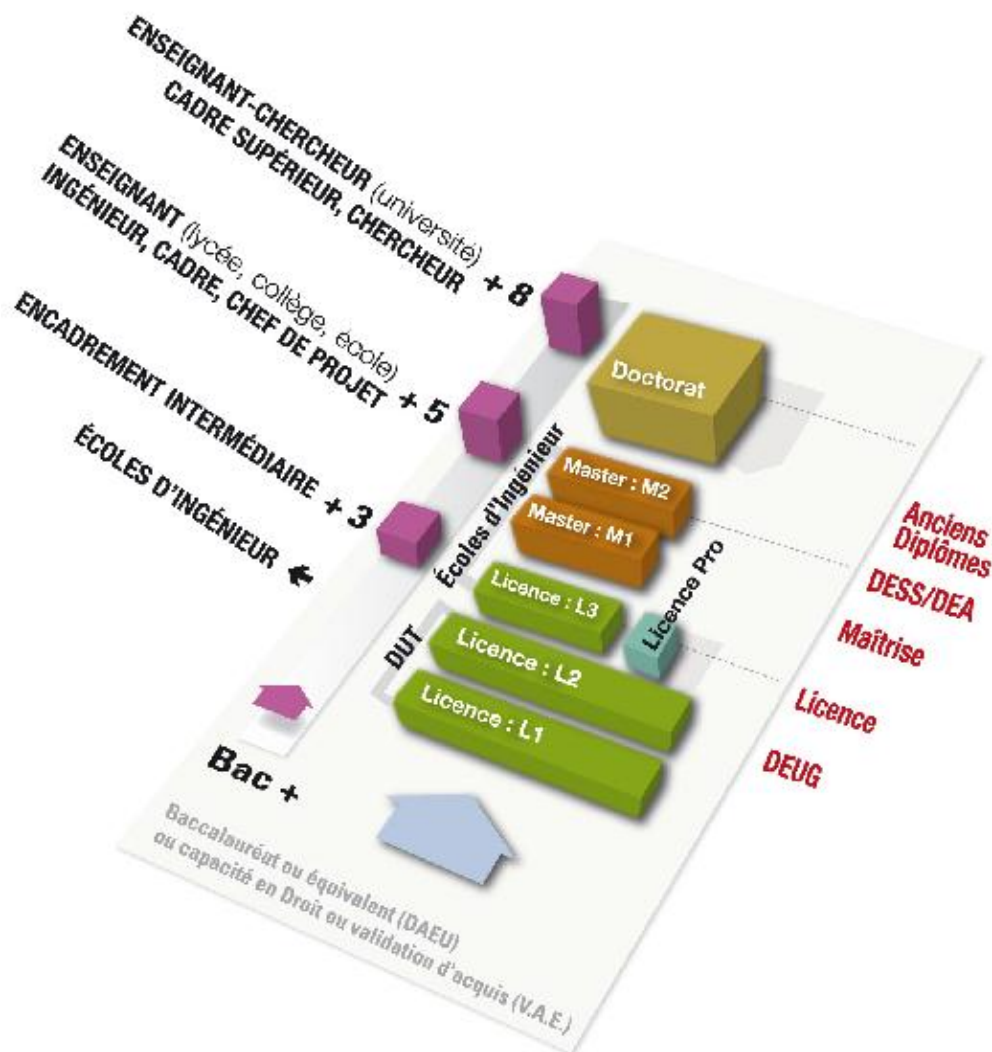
ENSEIGNANT-CHERCHEUR (université)
CADRE SUPÉRIEUR, CHERCHEUR + 8

ENSEIGNANT (lycée, collège, école)
INGÉNIEUR, CADRE, CHEF DE PROJET + 5

ENCADREMENT INTERMÉDIAIRE + 3

ÉCOLES D'INGÉNIEUR

Doctorat

Master : M2

Master : M1

Écoles d'Ingénieur

Licence : L3

Licence Pro

DUT

Licence : L2

Licence : L1

Bac +

Anciens Diplômes

DESS/DEA

Maîtrise

Licence

DEUG

Baccalauréat ou équivalent (DAEU) ou capacité en Droit ou validation d'acquis (V.A.E.)